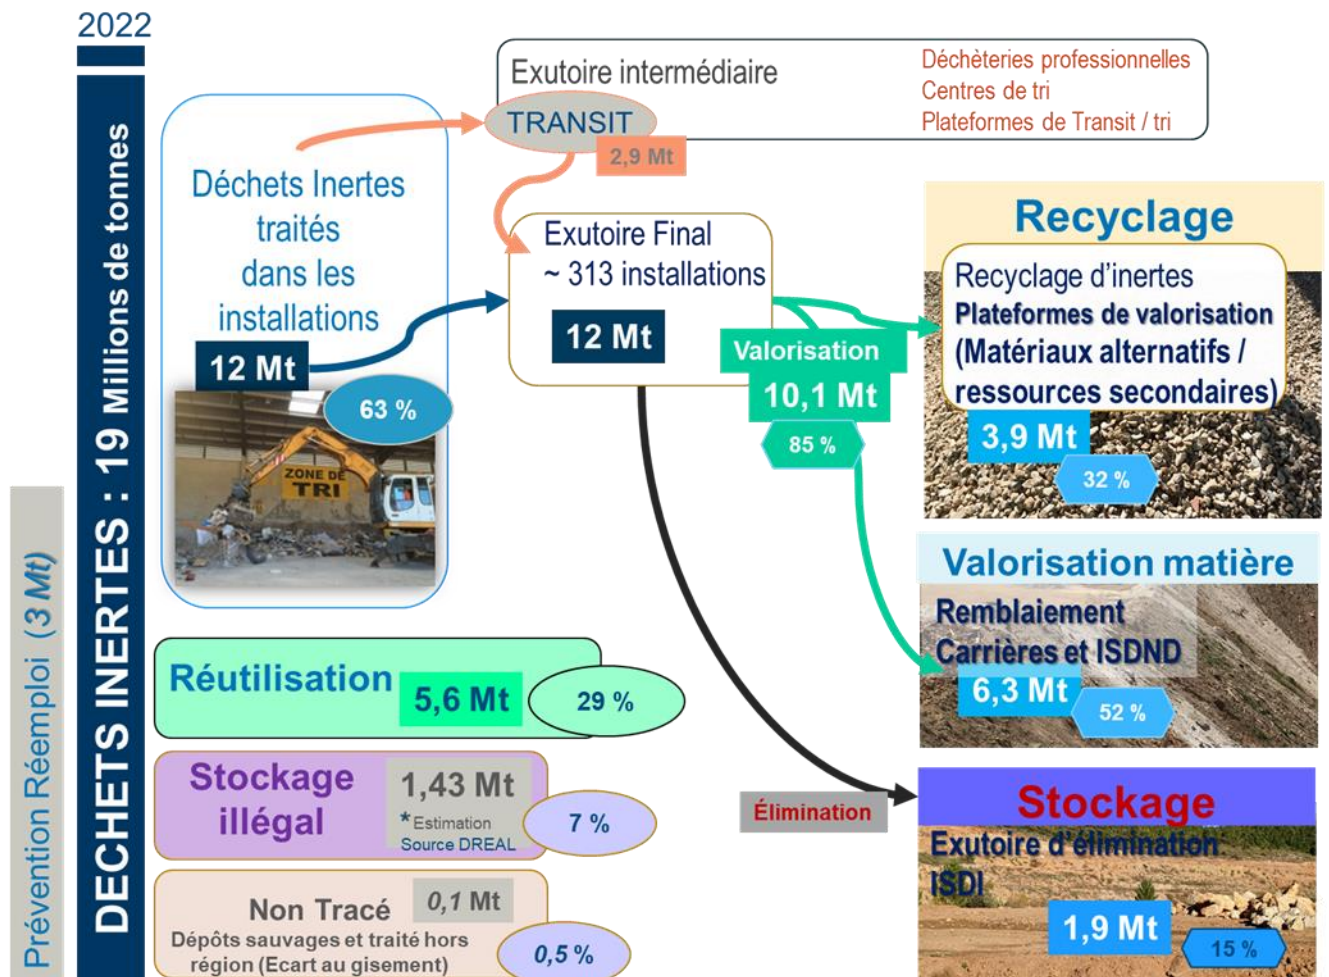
2022

DECHETS INERTES : 19 Millions de tonnes

Prévention Réemploi (3 Mt)

Exutoire intermédiaire

TRANSIT

2,9 Mt

Déchèteries professionnelles
Centres de tri
Plateformes de Transit / tri

Déchets Inertes traités dans les installations

12 Mt

63 %

ZONE DE TRI

Exutoire Final
~ 313 installations

12 Mt

Valorisation
10,1 Mt
85 %

Recyclage

Recyclage d'inertes
Plateformes de valorisation
(Matériaux alternatifs / ressources secondaires)

3,9 Mt
32 %

Valorisation matière

Remblaiement
Carrières et ISDND

6,3 Mt
52 %

Réutilisation 5,6 Mt 29 %

Stockage illégal 1,43 Mt
*Estimation
Source DREAL
7 %

Non Tracé 0,1 Mt
Dépôts sauvages et traité hors région (Ecart au gisement)
0,5 %

Élimination

Stockage

Exutoire d'élimination
ISDI

1,9 Mt
15 %